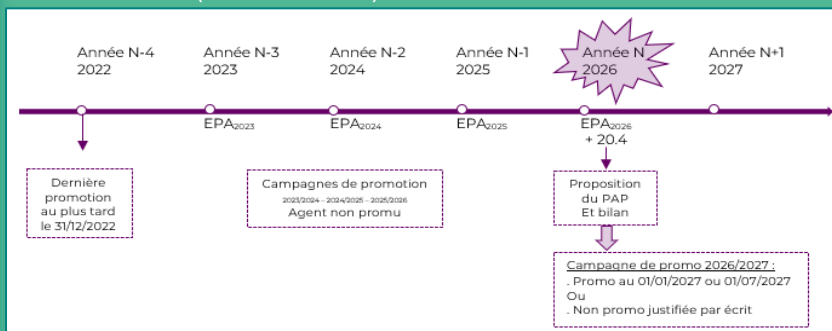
Année N-4
2022

Année N-3
2023

Année N-2
2024

Année N-1
2025

Année N
2026

Année N+1
2027

EPA$_{2023}$

EPA$_{2024}$

EPA$_{2025}$

EPA$_{2026}$
+ 20.4

Dernière promotion au plus tard le 31/12/2022

Campagnes de promotion
2023/2024 – 2024/2025 – 2025/2026
Agent non promu

Proposition du PAP
Et bilan

Campagne de promo 2026/2027 :
. Promo au 01/01/2027 ou 01/07/2027
Ou
. Non promo justifiée par écrit